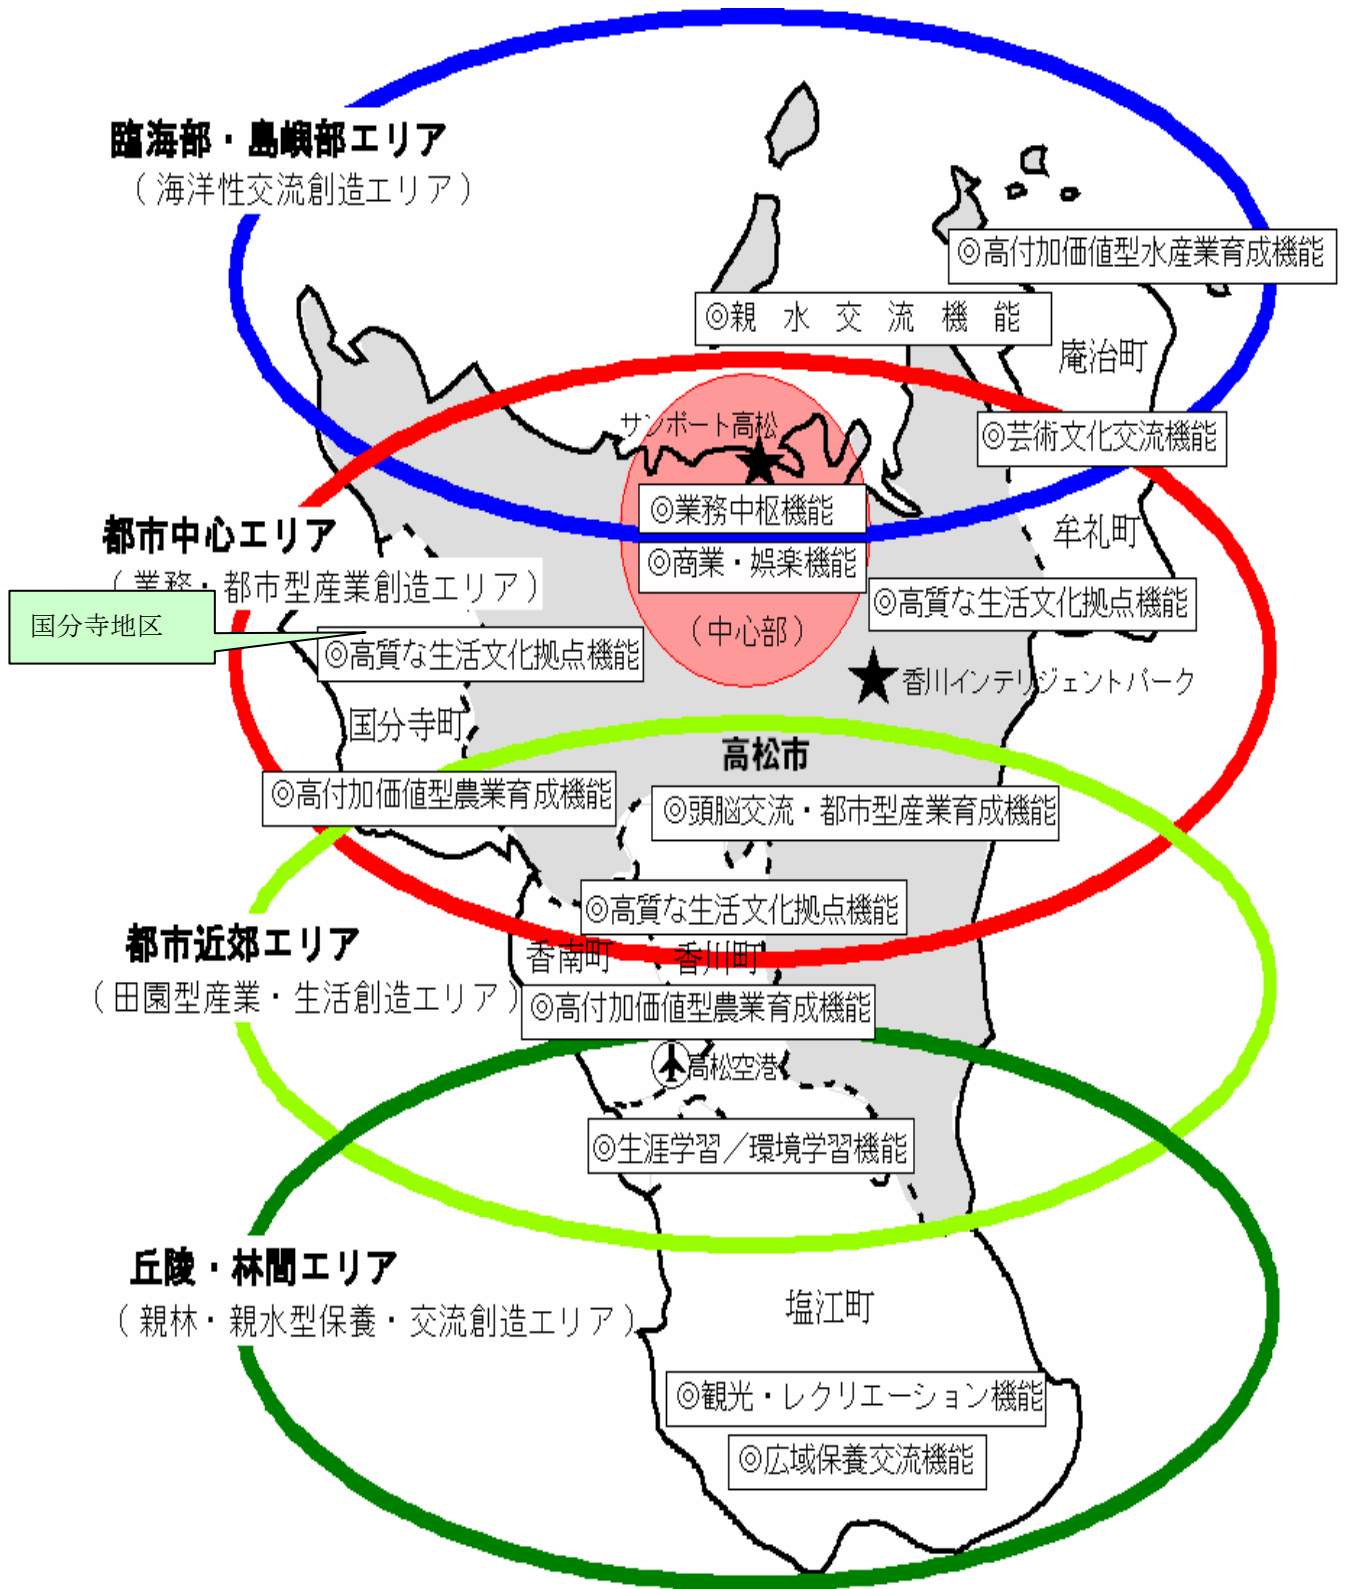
臨海部・島嶼部エリア
（海洋性交流創造エリア）

◎高付加価値型水産業育成機能

◎親 水 交 流 機 能

庵治町

サンポート高松

◎芸術文化交流機能

◎業務中枢機能

◎商業・娯楽機能

都市中心エリア
（業務・都市型産業創造エリア）

牟礼町

国分寺地区

◎高質な生活文化拠点機能

◎高質な生活文化拠点機能

（中心部）

香川インテリジェントパーク

国分寺町

高松市

◎高付加価値型農業育成機能

◎頭脳交流・都市型産業育成機能

◎高質な生活文化拠点機能

都市近郊エリア
（田園型産業・生活創造エリア）

香南町

香川町

◎高付加価値型農業育成機能

高松空港

◎生涯学習／環境学習機能

丘陵・林間エリア
（親林・親水型保養・交流創造エリア）

塩江町

◎観光・レクリエーション機能

◎広域保養交流機能